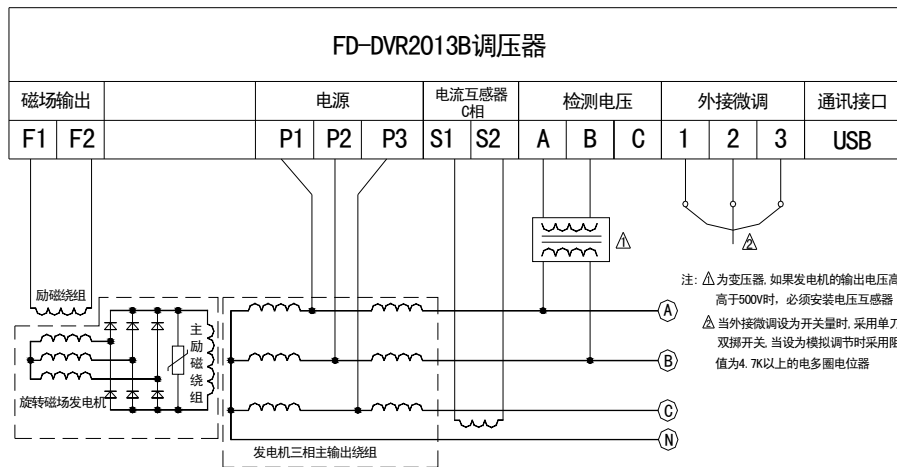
FD-DVR2013B调压器

| 磁场输出 | | | 电源 | | | 电流互感器 C相 | | 检测电压 | | | 外接微调 | | | 通讯接口 |
|---|---|---|---|---|---|---|---|---|---|---|---|---|---|---|
| F1 | F2 | | P1 | P2 | P3 | S1 | S2 | A | B | C | 1 | 2 | 3 | USB |

⚠1

⚠2

注: ⚠1为变压器, 如果发电机的输出电压高于500V时, 必须安装电压互感器
⚠2当外接微调设为开关量时, 采用单刀双掷开关, 当设为模拟调节时采用阻值为4.7K以上的电多圈电位器

励磁绕组

主励磁绕组

旋转磁场发电机

A

B

C

N

发电机三相主输出绕组